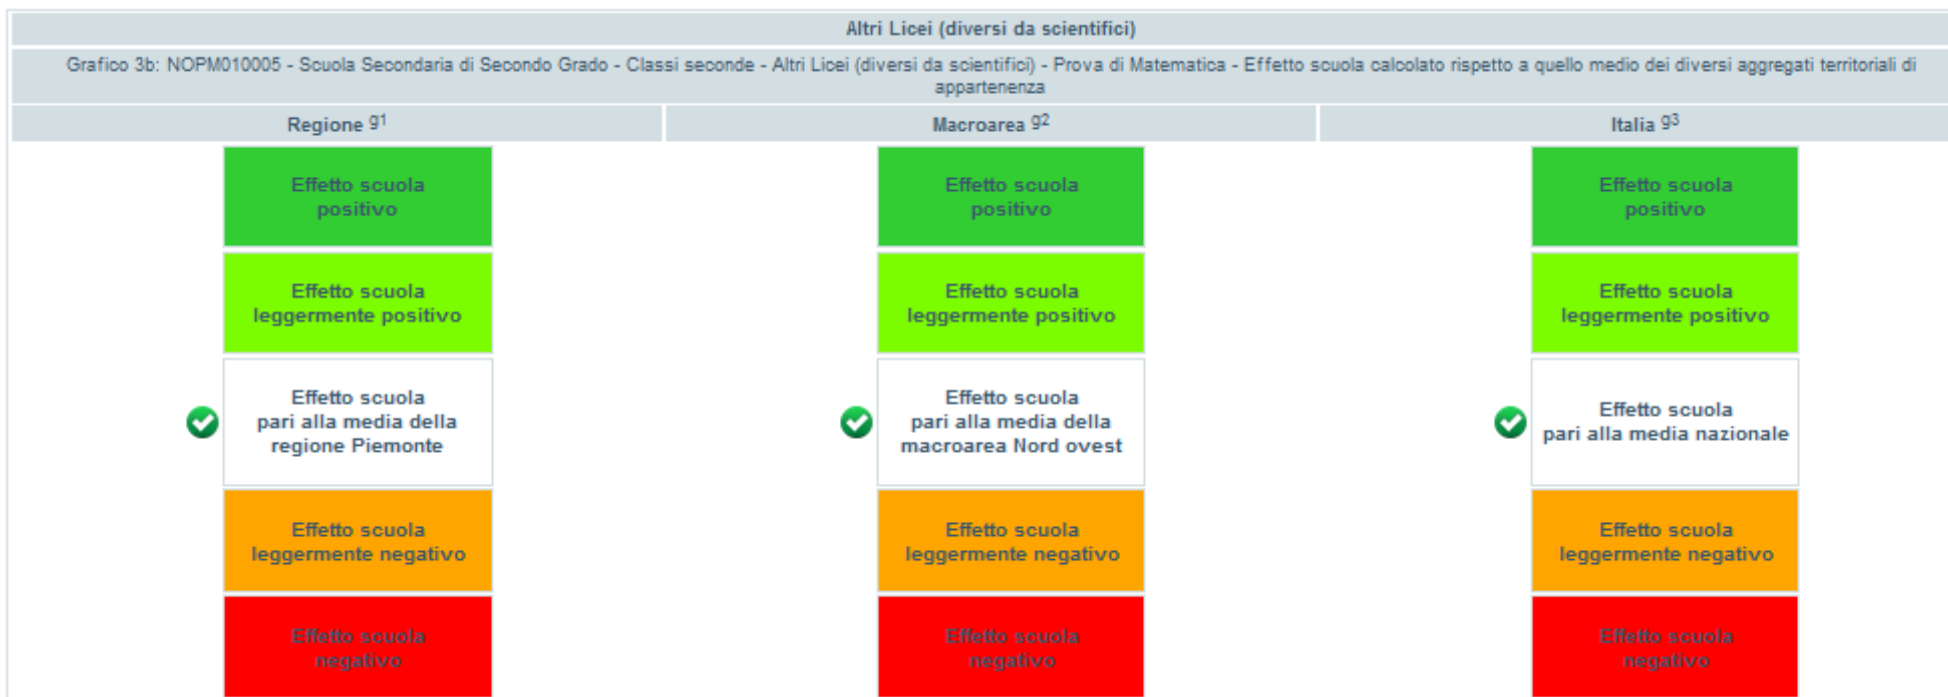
Altri Licei (diversi da scientifici)

Grafico 3b: NOPM010005 - Scuola Secondaria di Secondo Grado - Classi seconde - Altri Licei (diversi da scientifici) - Prova di Matematica - Effetto scuola calcolato rispetto a quello medio dei diversi aggregati territoriali di appartenenza

| Regione $^{g1}$ | Macroarea $^{g2}$ | Italia $^{g3}$ |
|---|---|---|
| Effetto scuola positivo | Effetto scuola positivo | Effetto scuola positivo |
| Effetto scuola leggermente positivo | Effetto scuola leggermente positivo | Effetto scuola leggermente positivo |
| Effetto scuola pari alla media della regione Piemonte | Effetto scuola pari alla media della macroarea Nord ovest | Effetto scuola pari alla media nazionale |
| Effetto scuola leggermente negativo | Effetto scuola leggermente negativo | Effetto scuola leggermente negativo |
| Effetto scuola negativo | Effetto scuola negativo | Effetto scuola negativo |